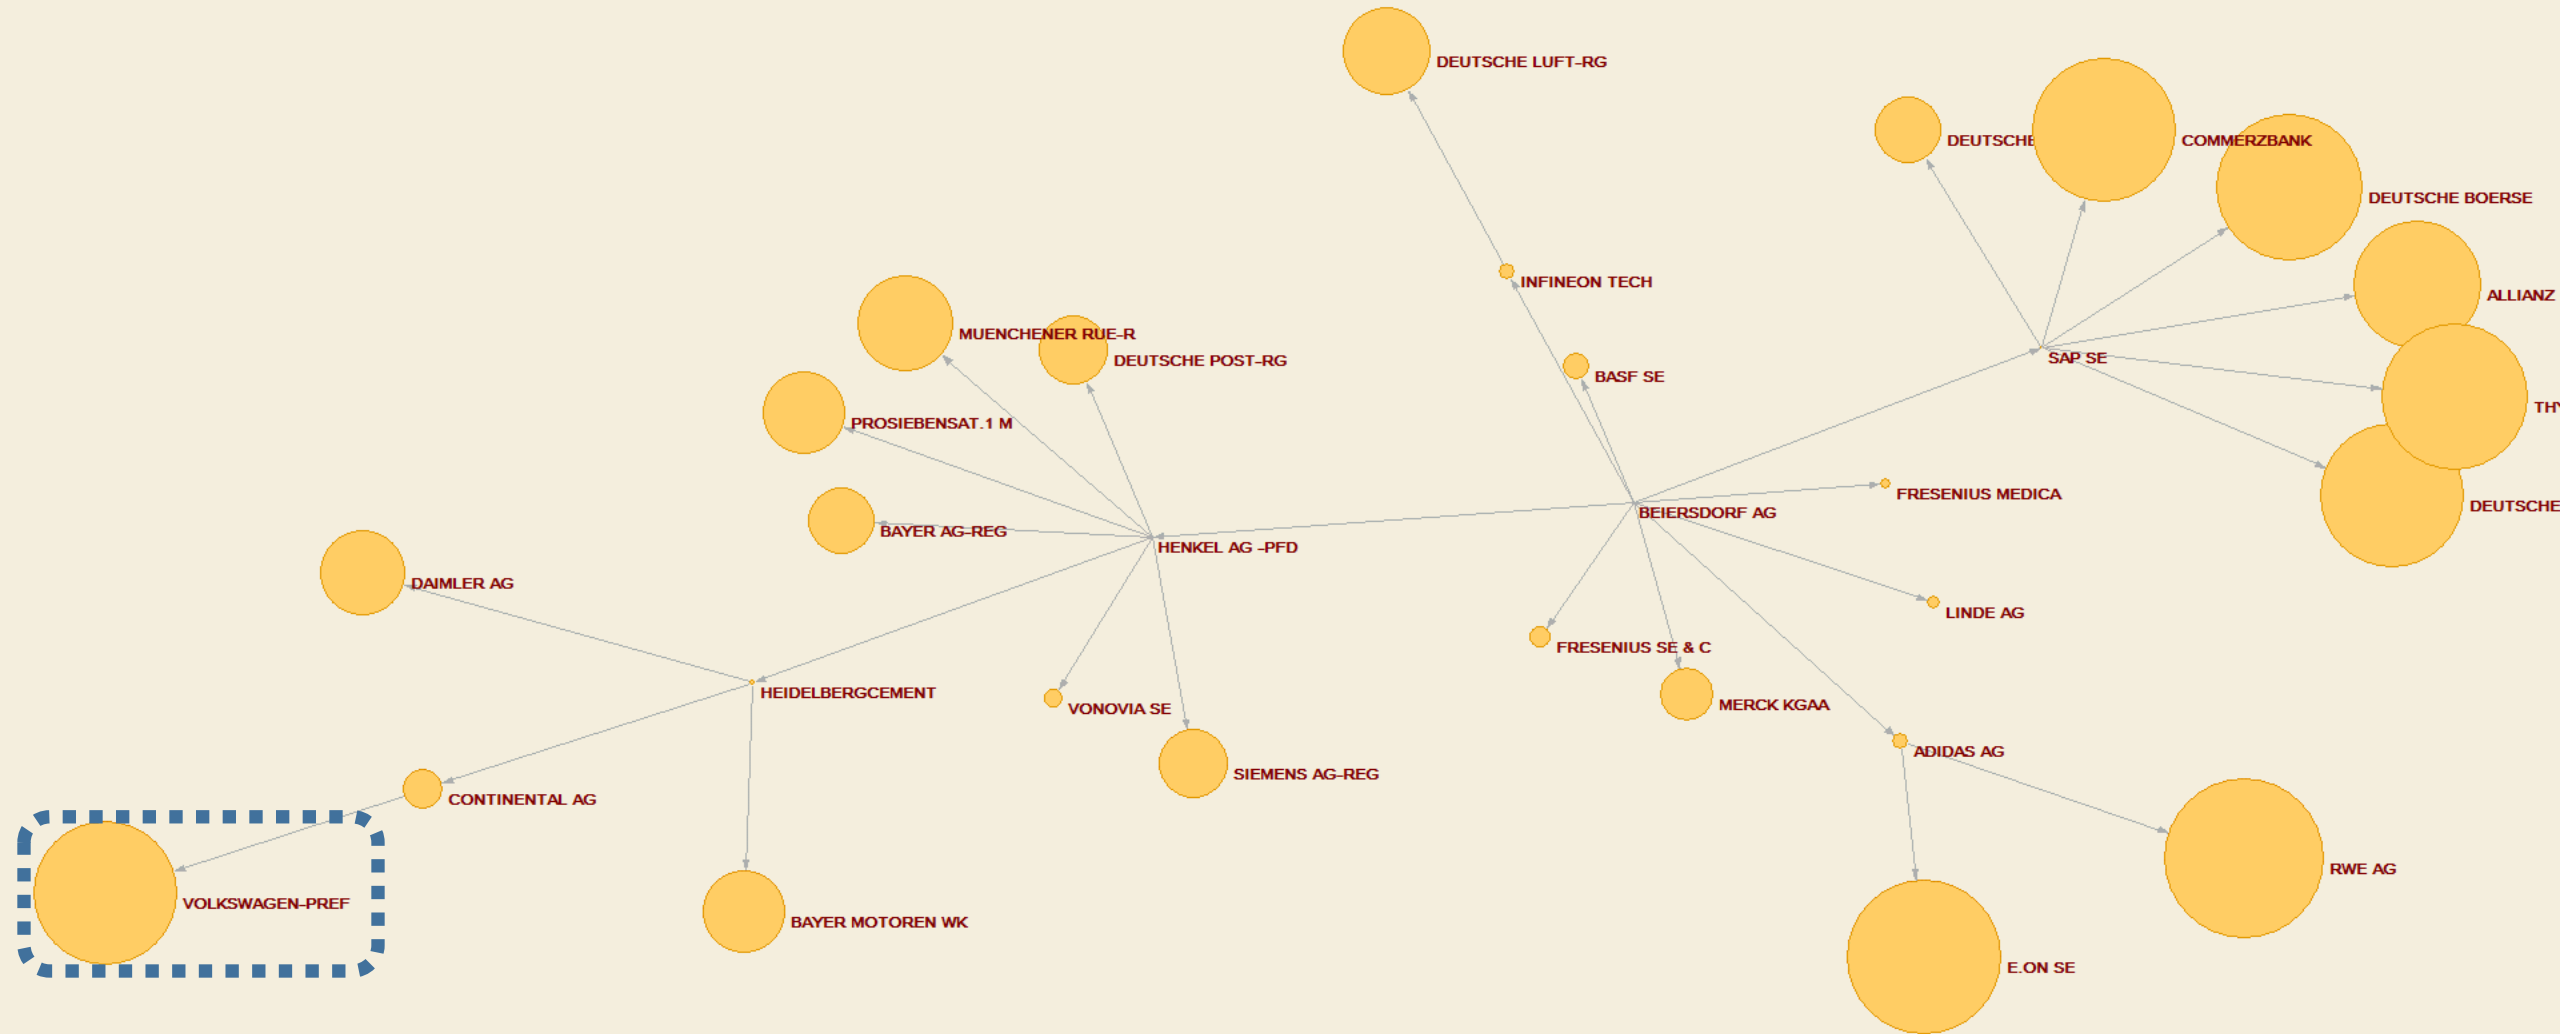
DEUTSCHE LUFT-RG

DEUTSCHE

COMMERZBANK

DEUTSCHE BOERSE

ALLIANZ

INFINEON TECH

MUENCHENER RUE-R

DEUTSCHE POST-RG

SAP SE

BASF SE

TH

PROSIEBENSAT.1 M

FRESENIUS MEDICA

DEUTSCHE

BEIERSDORF AG

BAYER AG-REG

HENKEL AG -PFD

DAIMLER AG

LINDE AG

FRESENIUS SE & C

HEIDELBERGCEMENT

VONOVIA SE

MERCK KGAA

ADIDAS AG

SIEMENS AG-REG

CONTINENTAL AG

RWE AG

VOLKSWAGEN-PREF

BAYER MOTOREN WK

E.ON SE